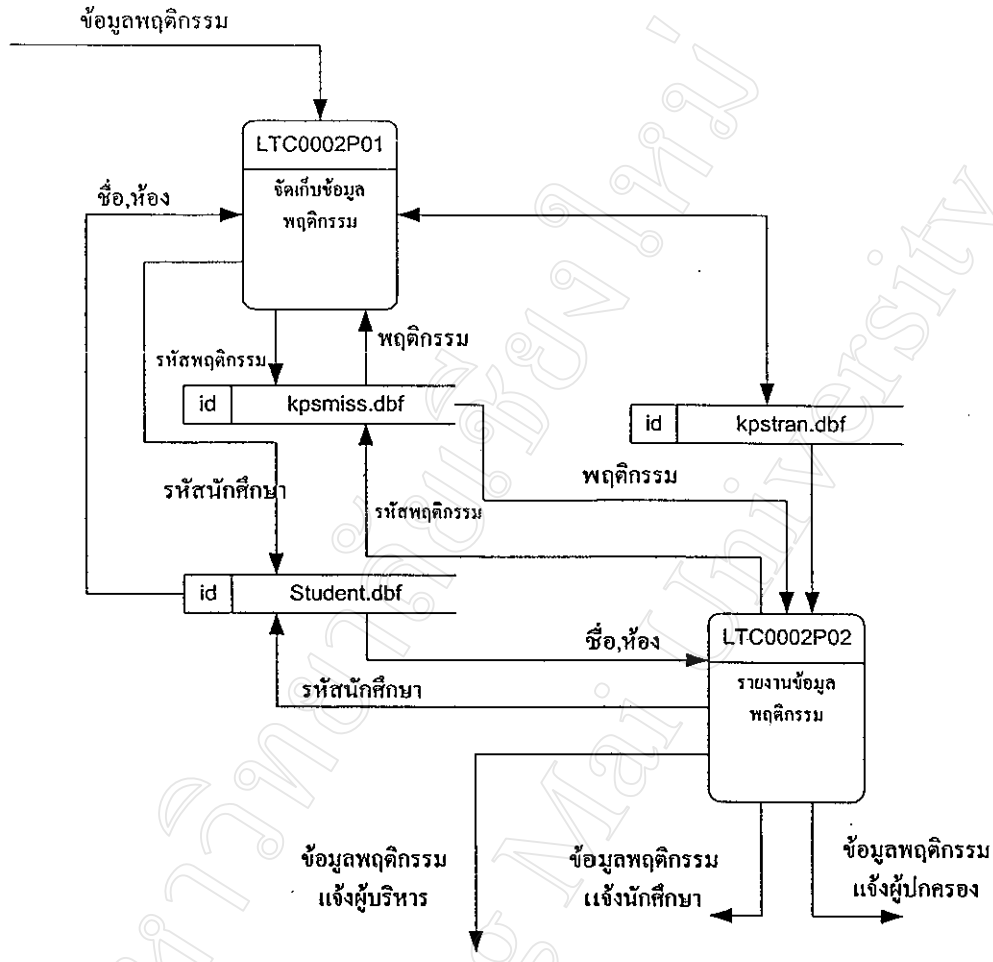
ข้อมูลพฤติกรรม

LTC0002P01

จัดเก็บข้อมูล พฤติกรรม

ชื่อ,ห้อง

รหัสพฤติกรรม

พฤติกรรม

| id | kpsmiss.dbf |
|---|---|

| id | kpstran.dbf |
|---|---|

รหัสนักศึกษา

รหัสพฤติกรรม

พฤติกรรม

| id | Student.dbf |
|---|---|

ชื่อ,ห้อง

LTC0002P02

รายงานข้อมูล พฤติกรรม

รหัสนักศึกษา

ข้อมูลพฤติกรรม แจ้งผู้บริหาร

ข้อมูลพฤติกรรม แจ้งนักศึกษา

ข้อมูลพฤติกรรม แจ้งผู้ปกครอง